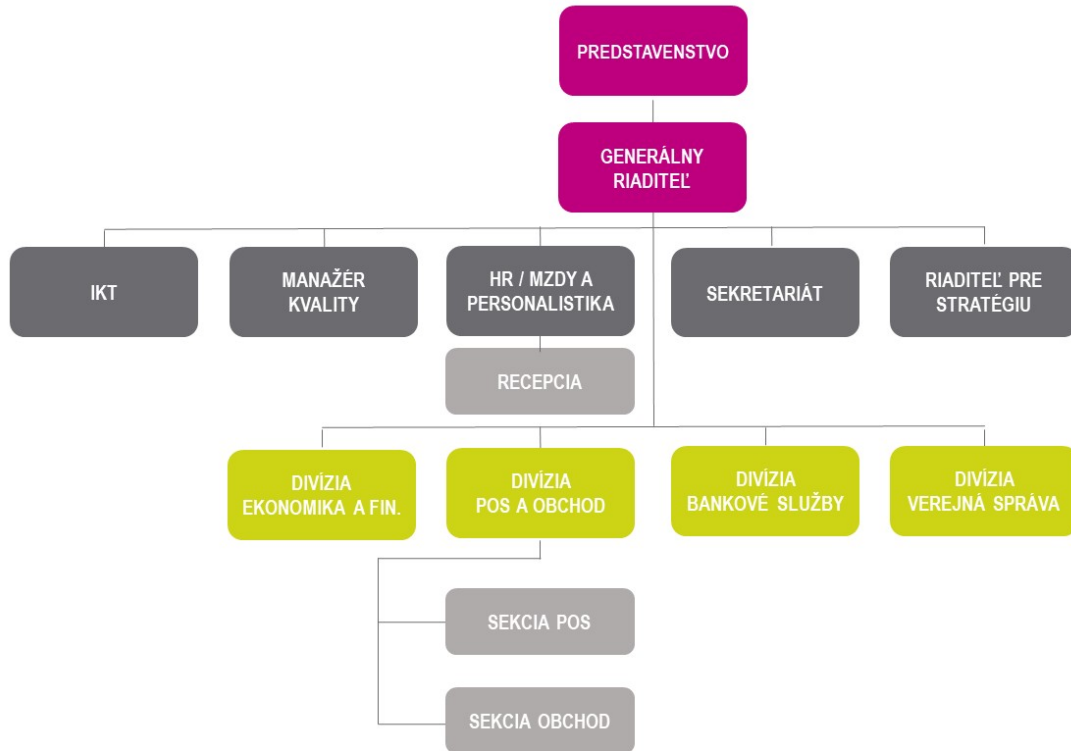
PREDSTAVENSTVO

GENERÁLNY RIADITEĽ

IKT

MANAŽÉR KVALITY

HR / MZDY A PERSONALISTIKA

SEKRETARIÁT

RIADITEĽ PRE STRATÉGIU

RECEPCIA

DIVÍZIA EKONOMIKA A FIN.

DIVÍZIA POS A OBCHOD

DIVÍZIA BANKOVÉ SLUŽBY

DIVÍZIA VEREJNÁ SPRÁVA

SEKCIA POS

SEKCIA OBCHOD